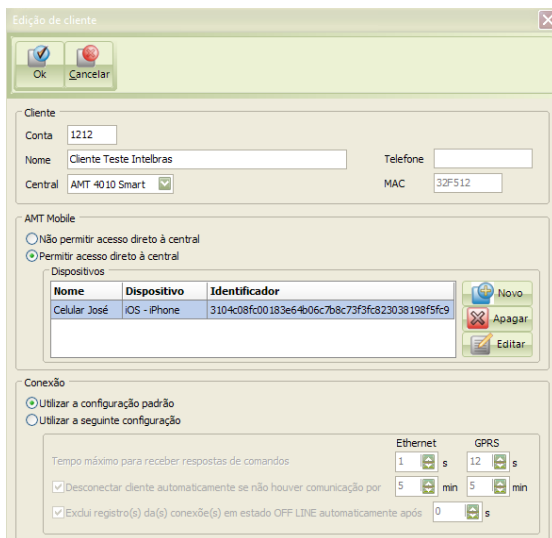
Edição de cliente

Ok
Cancelar

Cliente
Conta 1212
Nome Cliente Teste Intelbras
Telefone
Central AMT 4010 Smart
MAC 32F512

AMT Mobile
Não permitir acesso direto à central
Permitir acesso direto à central
Dispositivos

| Nome | Dispositivo | Identificador |
|---|---|---|
| Celular José | iOS - iPhone | 3104c08fc00183e64b06c7b8c73f3fc823038198f5fc9 |

Novo
Apagar
Editar

Conexão
Utilizar a configuração padrão
Utilizar a seguinte configuração
Ethernet
GPRS
Tempo máximo para receber respostas de comandos 1 s 12 s
Desconectar cliente automaticamente se não houver comunicação por 5 min 5 min
Exclui registro(s) da(s) conexão(s) em estado OFF LINE automaticamente após 0 s